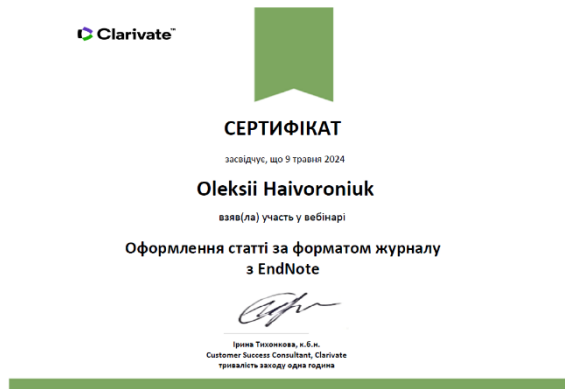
Clarivate™

СЕРТИФІКАТ

засвідчує, що 9 травня 2024

Oleksii Haivoroniuk

взяв(ла) участь у вебінарі

Оформлення статті за форматом журналу з EndNote

Ірина Тихонкова, к.б.н.
Customer Success Consultant, Clarivate
тривалість заходу одна година